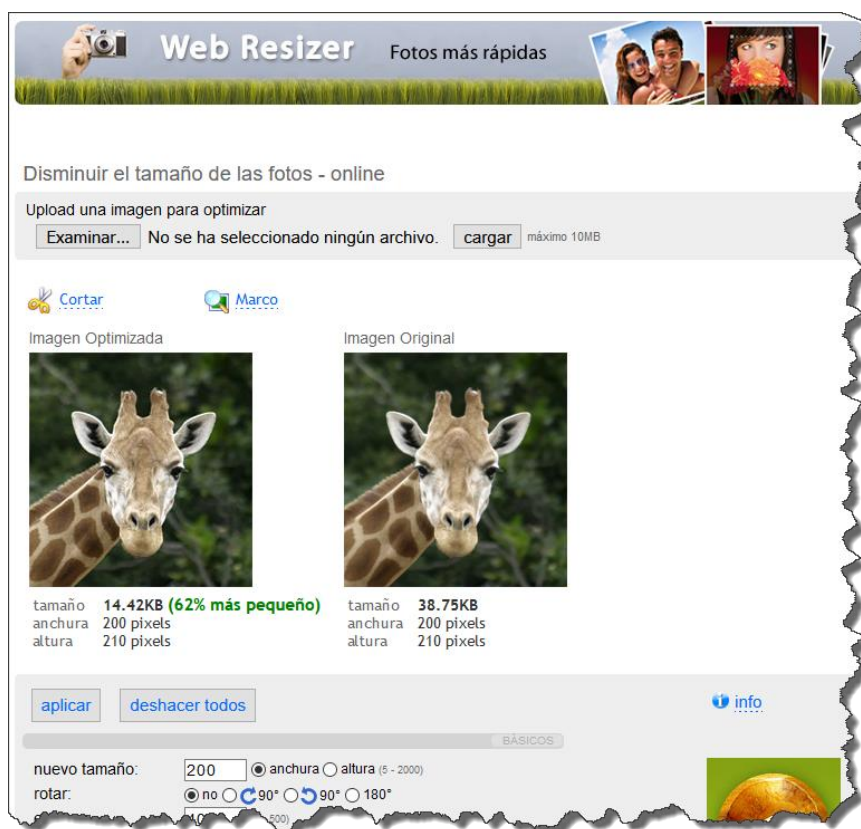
Web Resizer Fotos más rápidas

Disminuir el tamaño de las fotos - online

Upload una imagen para optimizar

Examinar... No se ha seleccionado ningún archivo. cargar máximo 10MB

Cortar Marco

Imagen Optimizada

tamaño 14.42KB (62% más pequeño)
anchura 200 pixels
altura 210 pixels

Imagen Original

tamaño 38.75KB
anchura 200 pixels
altura 210 pixels

aplicar deshacer todos info

BÁSICOS

nuevo tamaño: 200 anchura altura (5 - 2000)
rotar: no 90° 90° 180°
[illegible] 500)